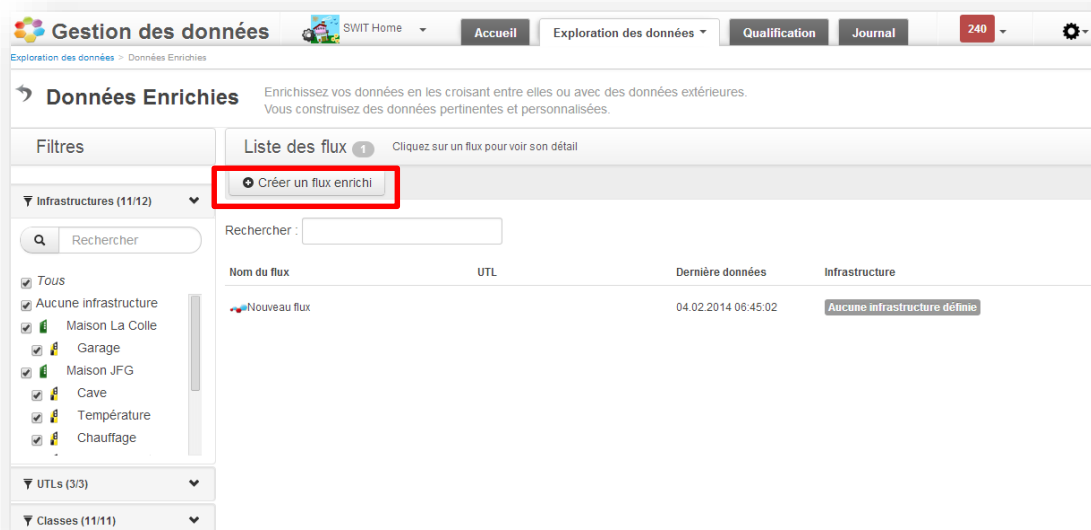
Gestion des données

SWIT Home

Accueil

Exploration des données

Qualification

Journal

240

Exploration des données > Données Enrichies

Données Enrichies

Enrichissez vos données en les croisant entre elles ou avec des données extérieures.
Vous construisez des données pertinentes et personnalisées.

Filtres

Infrastructures (11/12)

Rechercher

Tous

Aucune infrastructure

Maison La Colle

Garage

Maison JFG

Cave

Température

Chauffage

UTLs (3/3)

Classes (11/11)

Liste des flux 1

Cliquez sur un flux pour voir son détail

Créer un flux enrichi

Rechercher :

| Nom du flux | UTL | Dernière données | Infrastructure |
|---|---|---|---|
| Nouveau flux | | 04.02.2014 06:45:02 | Aucune infrastructure définie |